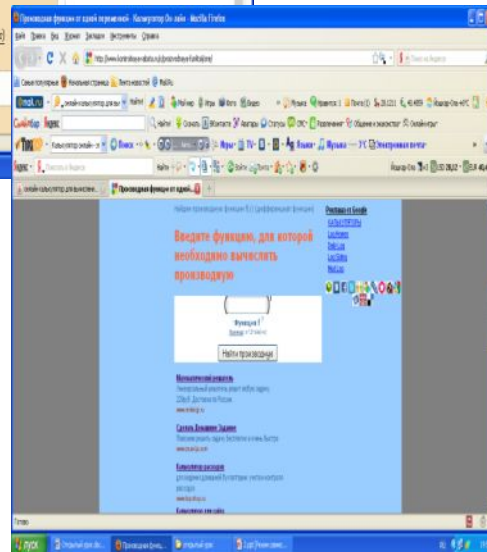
Производная функции от одной переменной - Калькулятор Он-лайн - Mozilla Firefox

Файл Правка Вид Журнал Закладки Инструменты Справка

Самые популярные Начальная страница Лента новостей

Производная функции от одной...

Введите функцию, для которой необходимо вычислить производную

Функция f

Найти производную

Математический решатель

Сделать Домашнее Задание

Калькулятор расходов

Готово

пуск